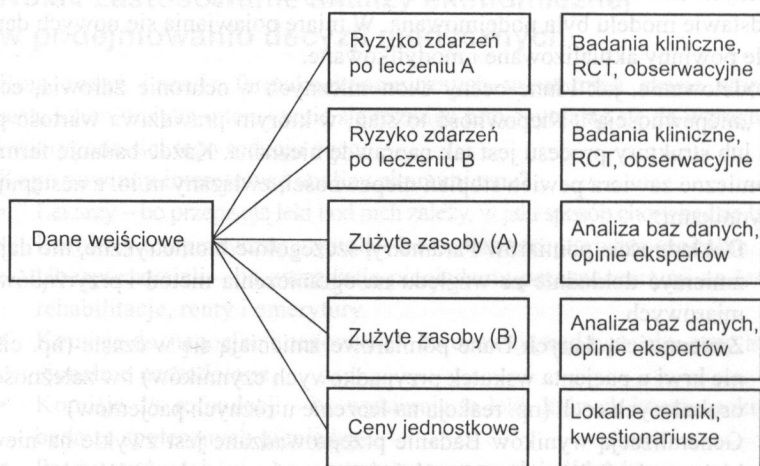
Dane wejściowe

Ryzyko zdarzeń po leczeniu A

Badania kliniczne, RCT, obserwacyjne

Ryzyko zdarzeń po leczeniu B

Badania kliniczne, RCT, obserwacyjne

Zużyte zasoby (A)

Analiza baz danych, opinie ekspertów

Zużyte zasoby (B)

Analiza baz danych, opinie ekspertów

Ceny jednostkowe

Lokalne cenniki, kwestionariusze